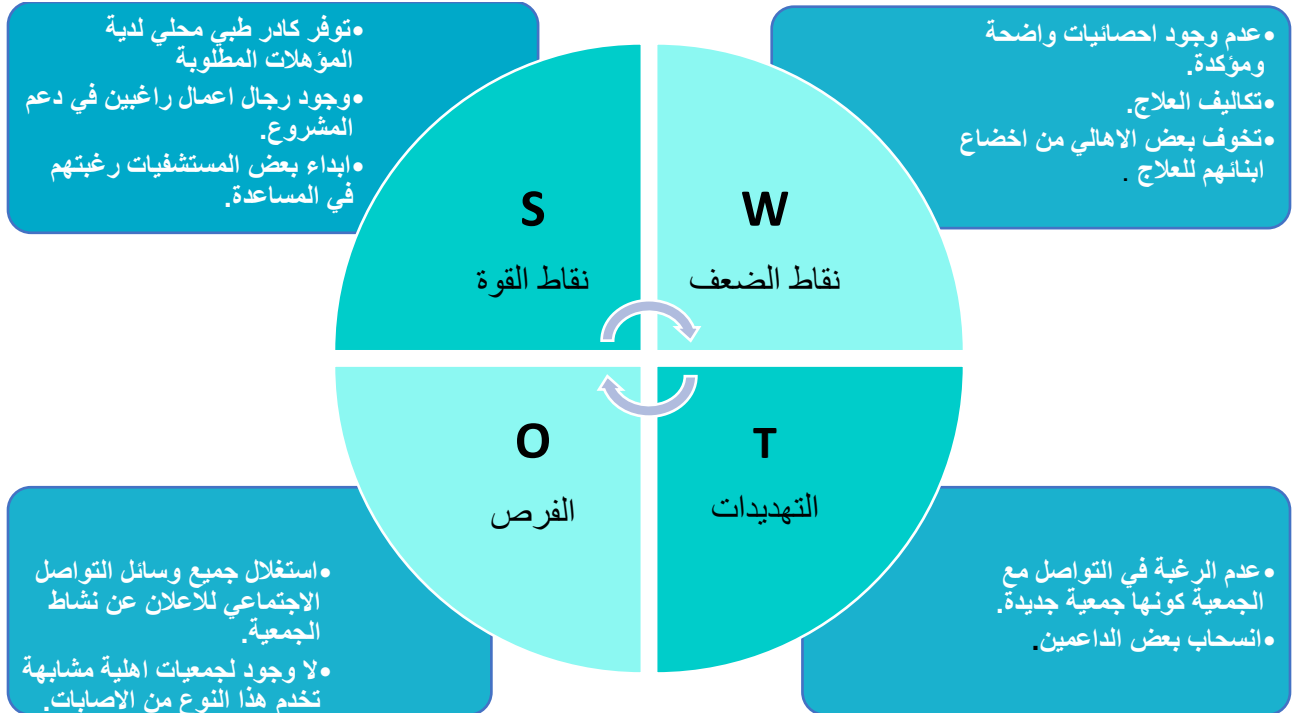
•توفر كادر طبي محلي لدية المؤهلات المطلوبة
•وجود رجال اعمال راغبين في دعم المشروع.
•ابداء بعض المستشفيات رغبتهم في المساعدة.

•عدم وجود احصائيات واضحة ومؤكدة.
•تكاليف العلاج.
•تخوف بعض الاهالي من اخضاع ابنائهم للعلاج .

S
نقاط القوة

W
نقاط الضعف

O
الفرص

T
التهديدات

•استغلال جميع وسائل التواصل الاجتماعي للاعلان عن نشاط الجمعية.
•لا وجود لجمعيات اهلية مشابهة تخدم هذا النوع من الاصابات.

•عدم الرغبة في التواصل مع الجمعية كونها جمعية جديدة.
•انسحاب بعض الداعمين.